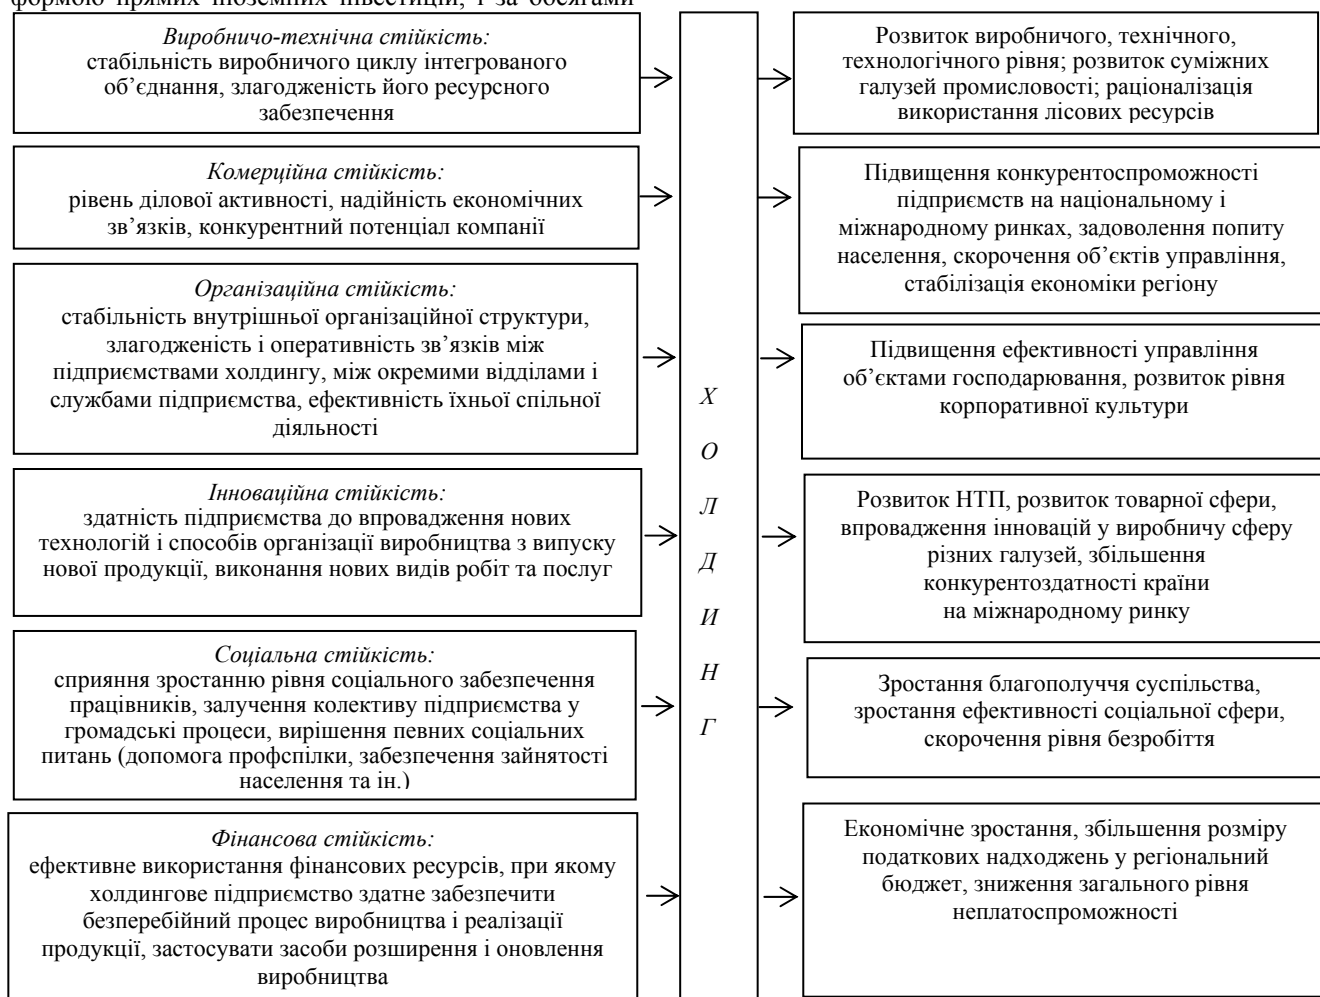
формою прямих іноземних інвестицій, і за обсягами

*Виробничо-технічна стійкість:*
стабільність виробничого циклу інтегрованого об'єднання, злагодженість його ресурсного забезпечення

*Комерційна стійкість:*
рівень ділової активності, надійність економічних зв'язків, конкурентний потенціал компанії

*Організаційна стійкість:*
стабільність внутрішньої організаційної структури, злагодженість і оперативність зв'язків між підприємствами холдингу, між окремими відділами і службами підприємства, ефективність їхньої спільної діяльності

*Інноваційна стійкість:*
здатність підприємства до впровадження нових технологій і способів організації виробництва з випуску нової продукції, виконання нових видів робіт та послуг

*Соціальна стійкість:*
сприяння зростанню рівня соціального забезпечення працівників, залучення колективу підприємства у громадські процеси, вирішення певних соціальних питань (допомога профспілки, забезпечення зайнятості населення та ін.)

*Фінансова стійкість:*
ефективне використання фінансових ресурсів, при якому холдингове підприємство здатне забезпечити безперебійний процес виробництва і реалізації продукції, застосувати засоби розширення і оновлення виробництва

Х
О
Л
Д
И
Н
Г

Розвиток виробничого, технічного, технологічного рівня; розвиток суміжних галузей промисловості; раціоналізація використання лісових ресурсів

Підвищення конкурентоспроможності підприємств на національному і міжнародному ринках, задоволення попиту населення, скорочення об'єктів управління, стабілізація економіки регіону

Підвищення ефективності управління об'єктами господарювання, розвиток рівня корпоративної культури

Розвиток НТП, розвиток товарної сфери, впровадження інновацій у виробничу сферу різних галузей, збільшення конкурентоздатності країни на міжнародному ринку

Зростання благополуччя суспільства, зростання ефективності соціальної сфери, скорочення рівня безробіття

Економічне зростання, збільшення розміру податкових надходжень у регіональний бюджет, зниження загального рівня неплатоспроможності